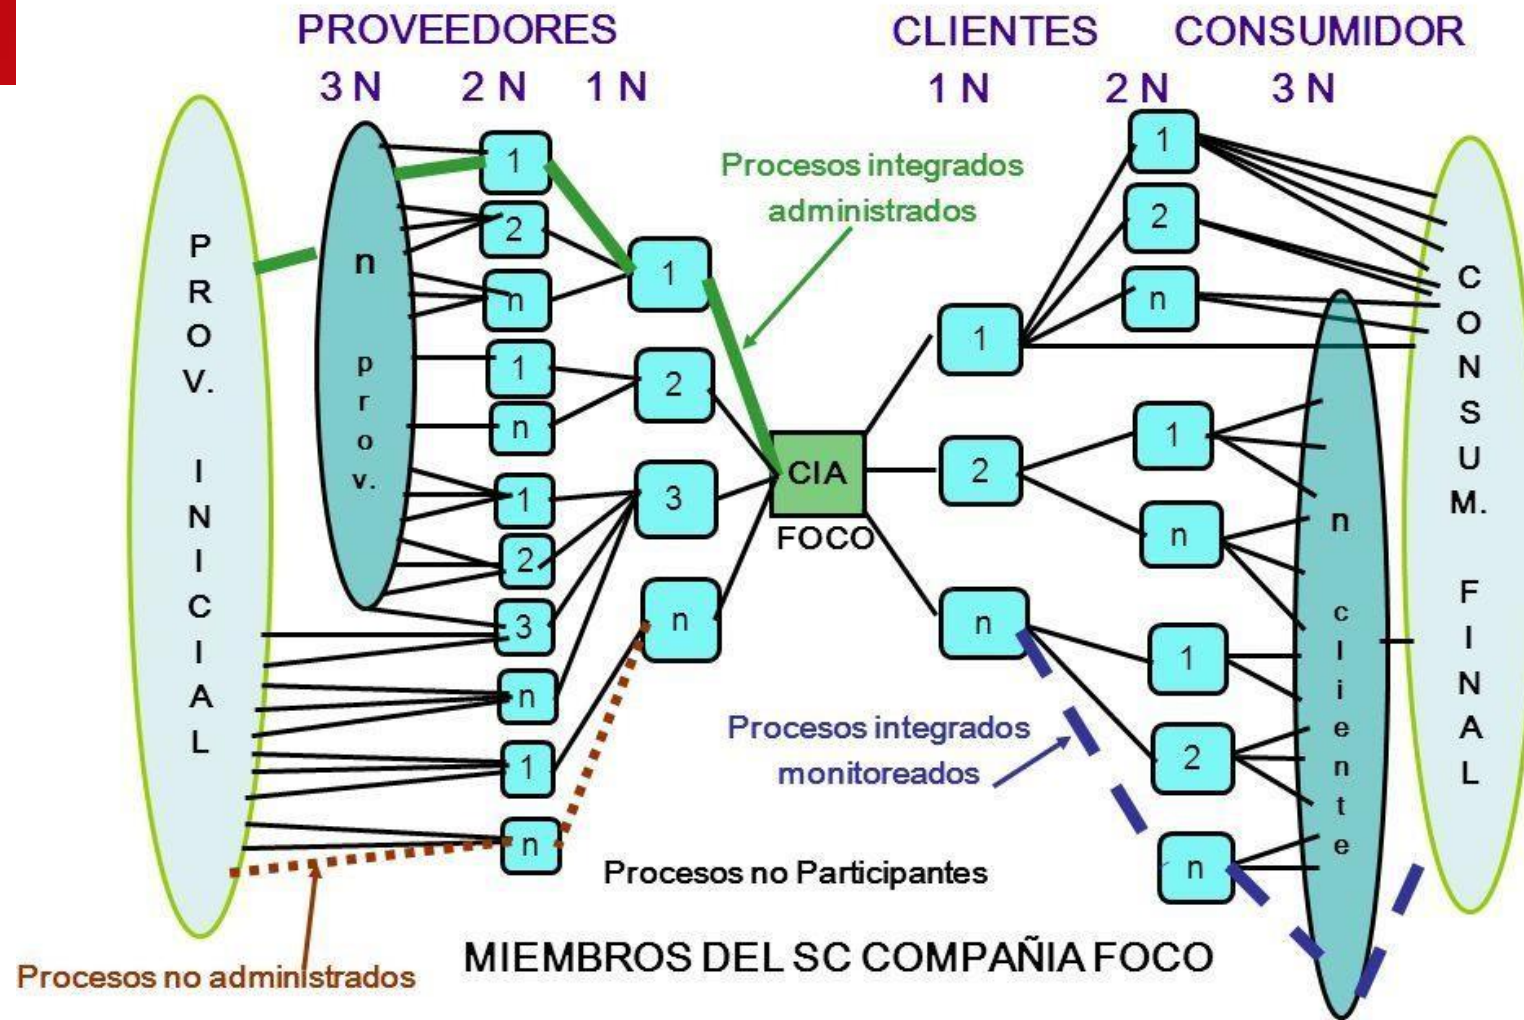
PROVEEDORES
3 N 2 N 1 N

CLIENTES CONSUMIDOR
1 N 2 N 3 N

Procesos integrados administrados

PROV. INICIAL

n prov.

1
2
n
1
n
1
2
3
n
1
n

1
2
3
n

CIA
FOCO

1
2
n

1
2
n
1
n
1
2
n

n cliente

CONSUM. FINAL

Procesos integrados monitoreados

Procesos no Participantes

MIEMBROS DEL SC COMPAÑIA FOCO

Procesos no administrados